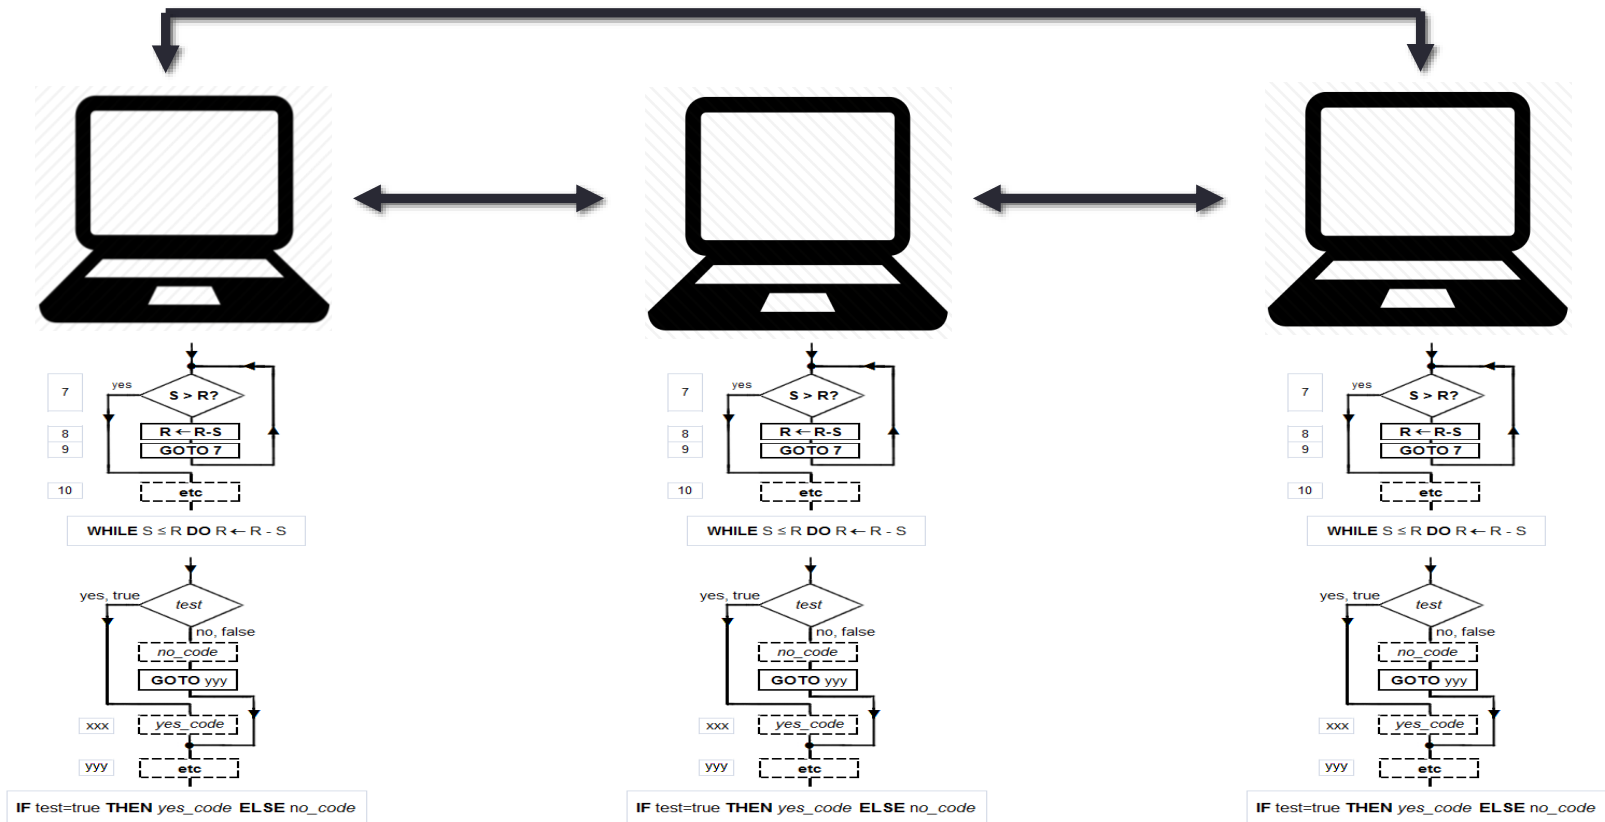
7
yes
S > R?
8
R ← R-S
9
GOTO 7
10
etc
WHILE S ≤ R DO R ← R - S

yes, true
test
no, false
no_code
GOTO yyy
xxx
yes_code
yyy
etc
IF test=true THEN yes_code ELSE no_code

7
yes
S > R?
8
R ← R-S
9
GOTO 7
10
etc
WHILE S ≤ R DO R ← R - S

yes, true
test
no, false
no_code
GOTO yyy
xxx
yes_code
yyy
etc
IF test=true THEN yes_code ELSE no_code

7
yes
S > R?
8
R ← R-S
9
GOTO 7
10
etc
WHILE S ≤ R DO R ← R - S

yes, true
test
no, false
no_code
GOTO yyy
xxx
yes_code
yyy
etc
IF test=true THEN yes_code ELSE no_code